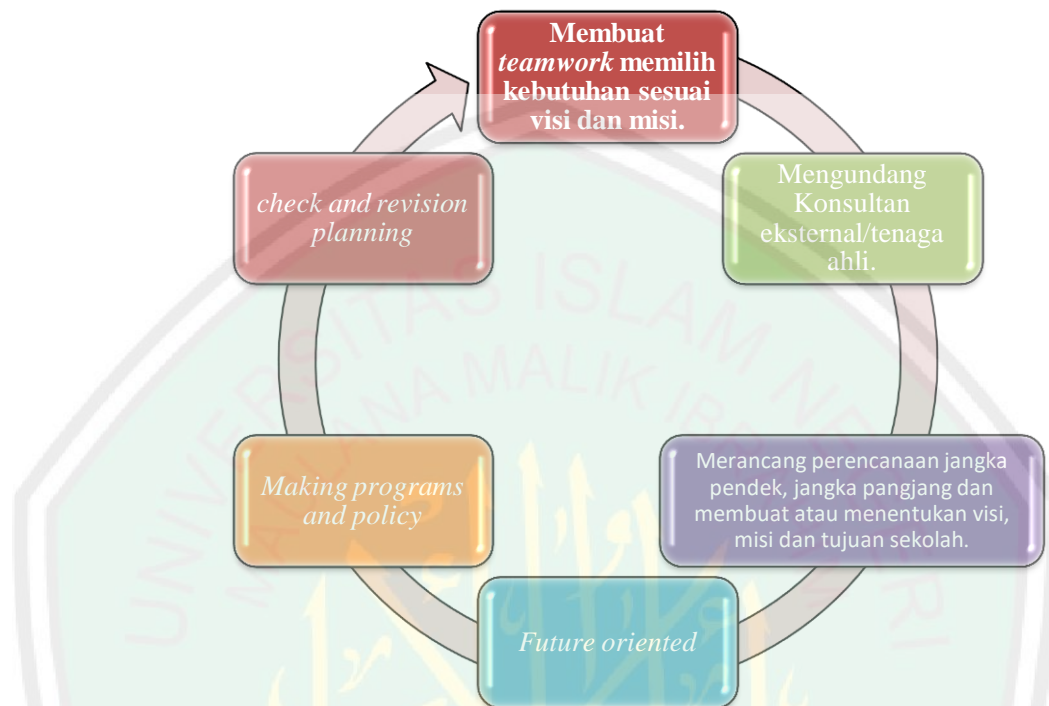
Membuat *teamwork* memilih kebutuhan sesuai visi dan misi.

Mengundang Konsultan eksternal/tenaga ahli.

Merancang perencanaan jangka pendek, jangka pangjang dan membuat atau menentukan visi, misi dan tujuan sekolah.

*Future oriented*

*Making programs and policy*

*check and revision planning*

UNIVERSITAS ISLAM NEGERI MAULANA MALIK IBRAHIM